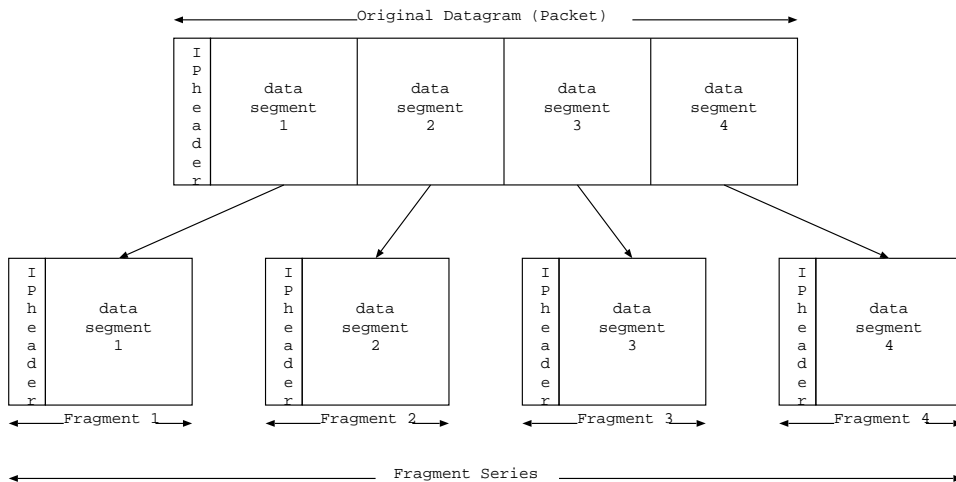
Original Datagram (Packet)

IPheader

data segment 1

data segment 2

data segment 3

data segment 4

IPheader

data segment 1

IPheader

data segment 2

IPheader

data segment 3

IPheader

data segment 4

Fragment 1

Fragment 2

Fragment 3

Fragment 4

Fragment Series